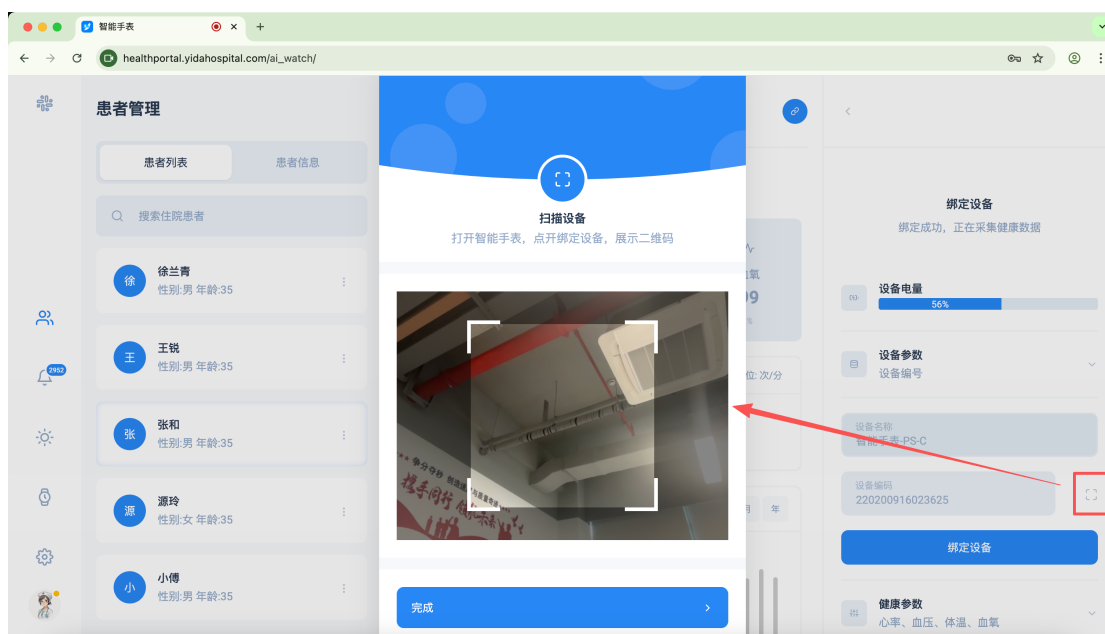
智能手表

healthportal.yidahospital.com/ai_watch/

患者管理

患者列表 患者信息

搜索住院患者

徐 徐兰青 性别:男 年龄:35

王 王锐 性别:男 年龄:35

张 张和 性别:男 年龄:35

源 源玲 性别:女 年龄:35

小 小傅 性别:男 年龄:35

2952

扫描设备

打开智能手表，点开绑定设备，展示二维码

完成

绑定设备

绑定成功，正在采集健康数据

设备电量

56%

设备参数

设备编号

设备名称

智能手表-PS-C

设备编码

220200916023625

绑定设备

健康参数

心率、血压、体温、血氧

月 年

位:次/分